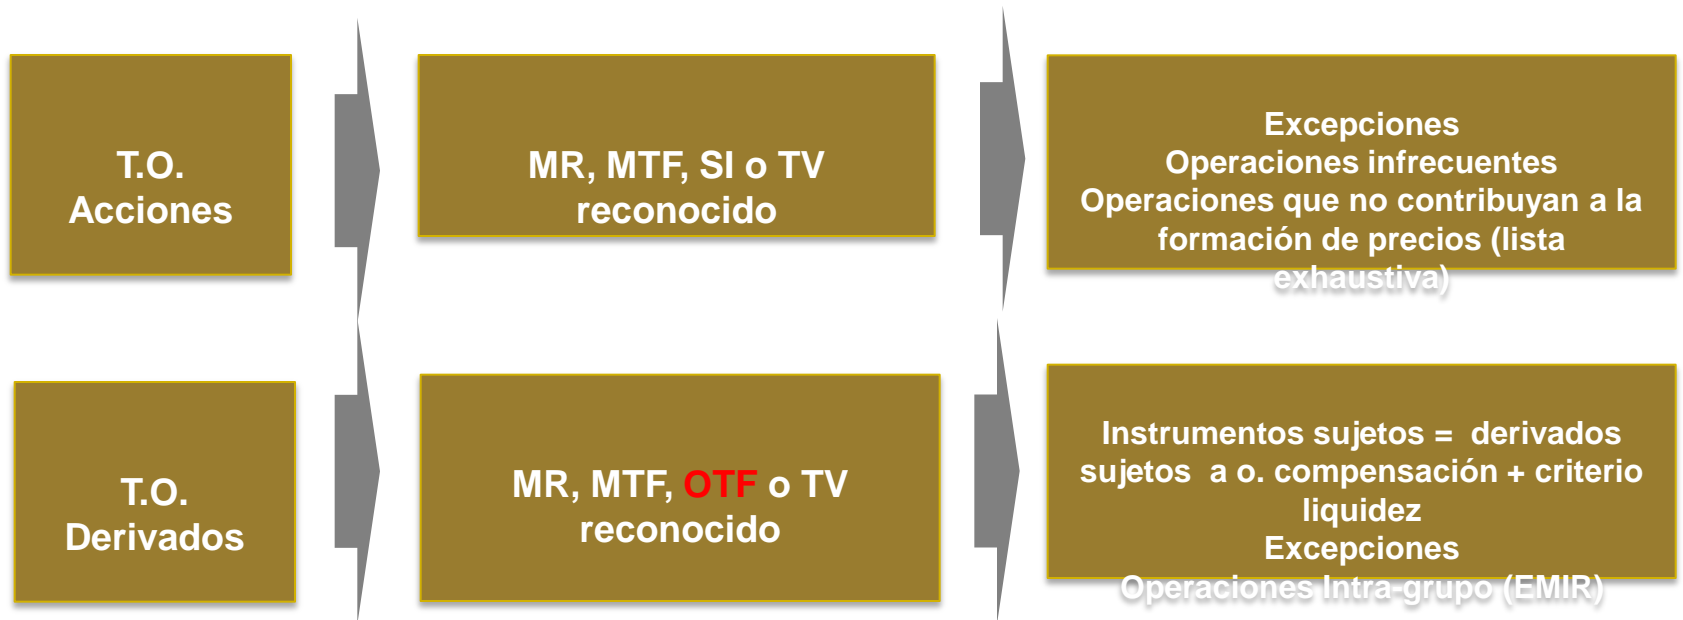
T.O.
Acciones

MR, MTF, SI o TV
reconocido

Excepciones
Operaciones infrecuentes
Operaciones que no contribuyan a la formación de precios (lista exhaustiva)

T.O.
Derivados

MR, MTF, OTF o TV
reconocido

Instrumentos sujetos = derivados sujetos a o. compensación + criterio liquidez
Excepciones
Operaciones Intra-grupo (EMIR)